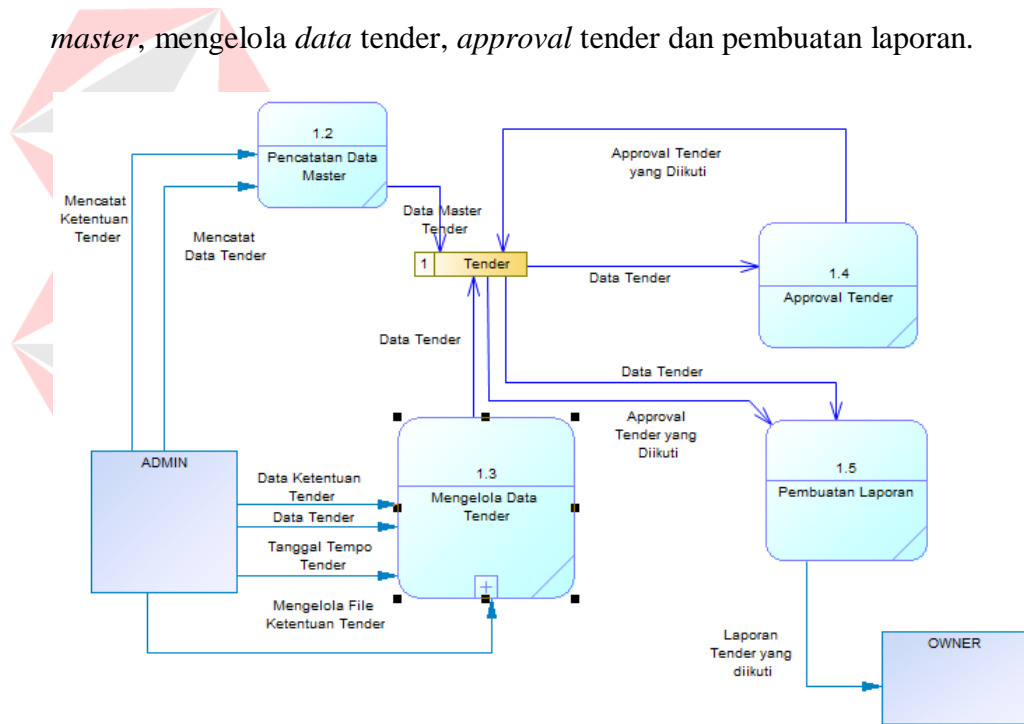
*master*, mengelola *data* tender, *approval* tender dan pembuatan laporan.

1.2
Pencatatan Data Master

Approval Tender yang Diikuti

Mencatat Ketentuan Tender

Mencatat Data Tender

Data Master Tender

1 Tender

Data Tender

1.4
Approval Tender

Data Tender

Data Tender

Approval Tender yang Diikuti

ADMIN

Data Ketentuan Tender

Data Tender

Tanggal Tempo Tender

1.3
Mengelola Data Tender

1.5
Pembuatan Laporan

Mengelola File Ketentuan Tender

Laporan Tender yang diikuti

OWNER